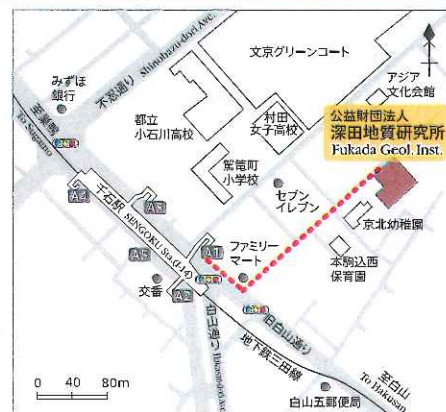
文京グリーンコート

みずほ
銀行

不忍通り Shinobazudori Ave.

都立
小石川高校

村田
女子高校

アジア
文化会館

公益財団法人
深田地質研究所
Fukada Geol. Inst.

至巣鴨
To Sugamo

千石駅 SENGOKU Sta.(I-14)

A4
A3
A1
A2

駕籠町
小学校

セブン
イレブン

京北幼稚園

ファミリー
マート

本駒込西
保育園

交番

白山通り Hakusandori Ave.

白山通り

地下鉄三田線

至白山
To Hakusan

白山五郵便局

0 40 80m